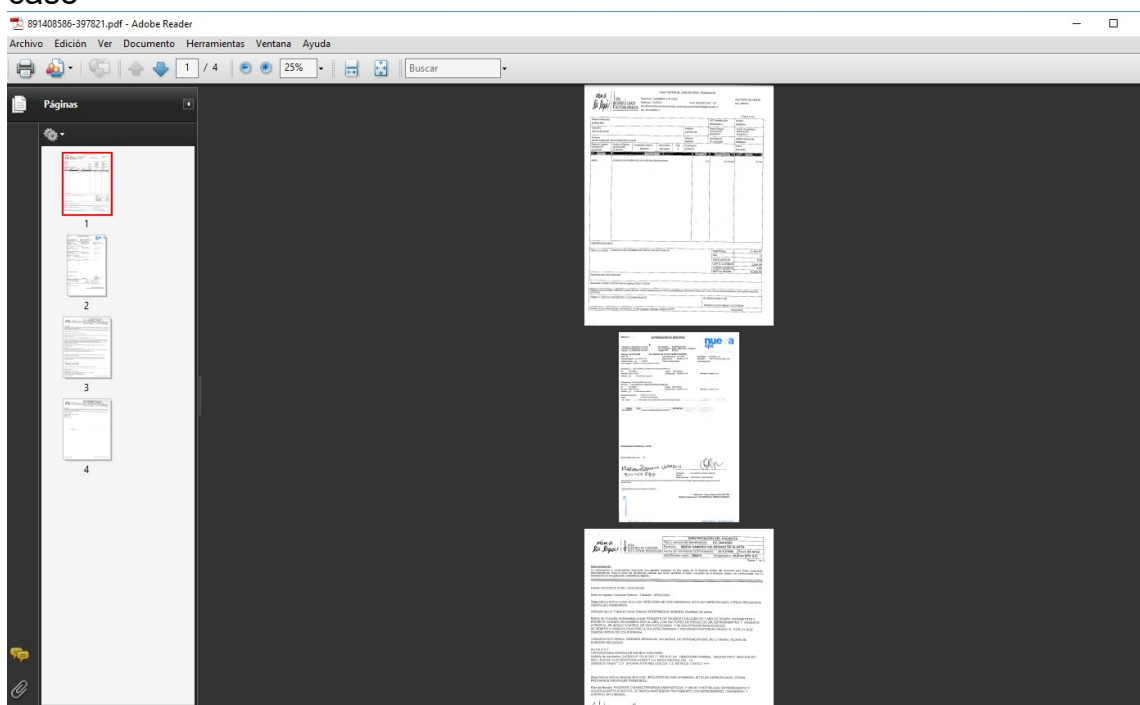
caso

891408586-397821.pdf - Adobe Reader

Archivo Edición Ver Documento Herramientas Ventana Ayuda

1 / 4

25%

Buscar

Páginas

1

2

3

4

AUTORIZACION DE SERVICIOS

nueva eps

IDENTIFICACION DEL PACIENTE